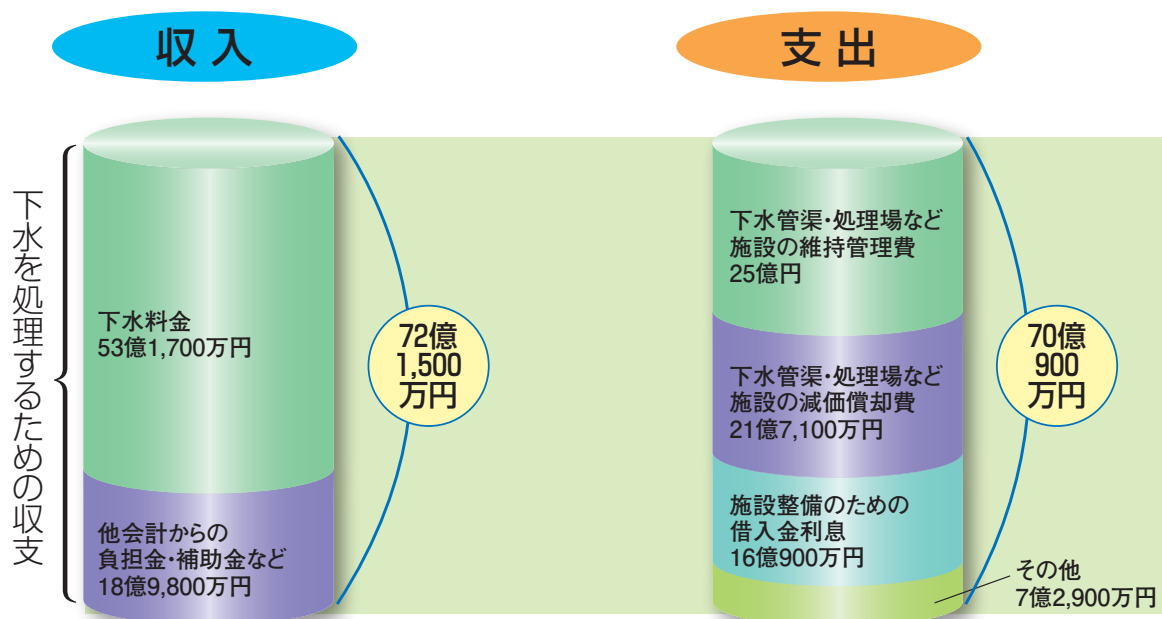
収入

支出

下水を処理するための収支

下水料金
53億1,700万円

他会計からの
負担金・補助金など
18億9,800万円

72億
1,500
万円

下水管渠・処理場など
施設の維持管理費
25億円

下水管渠・処理場など
施設の減価償却費
21億7,100万円

施設整備のための
借入金利息
16億900万円

その他
7億2,900万円

70億
900
万円